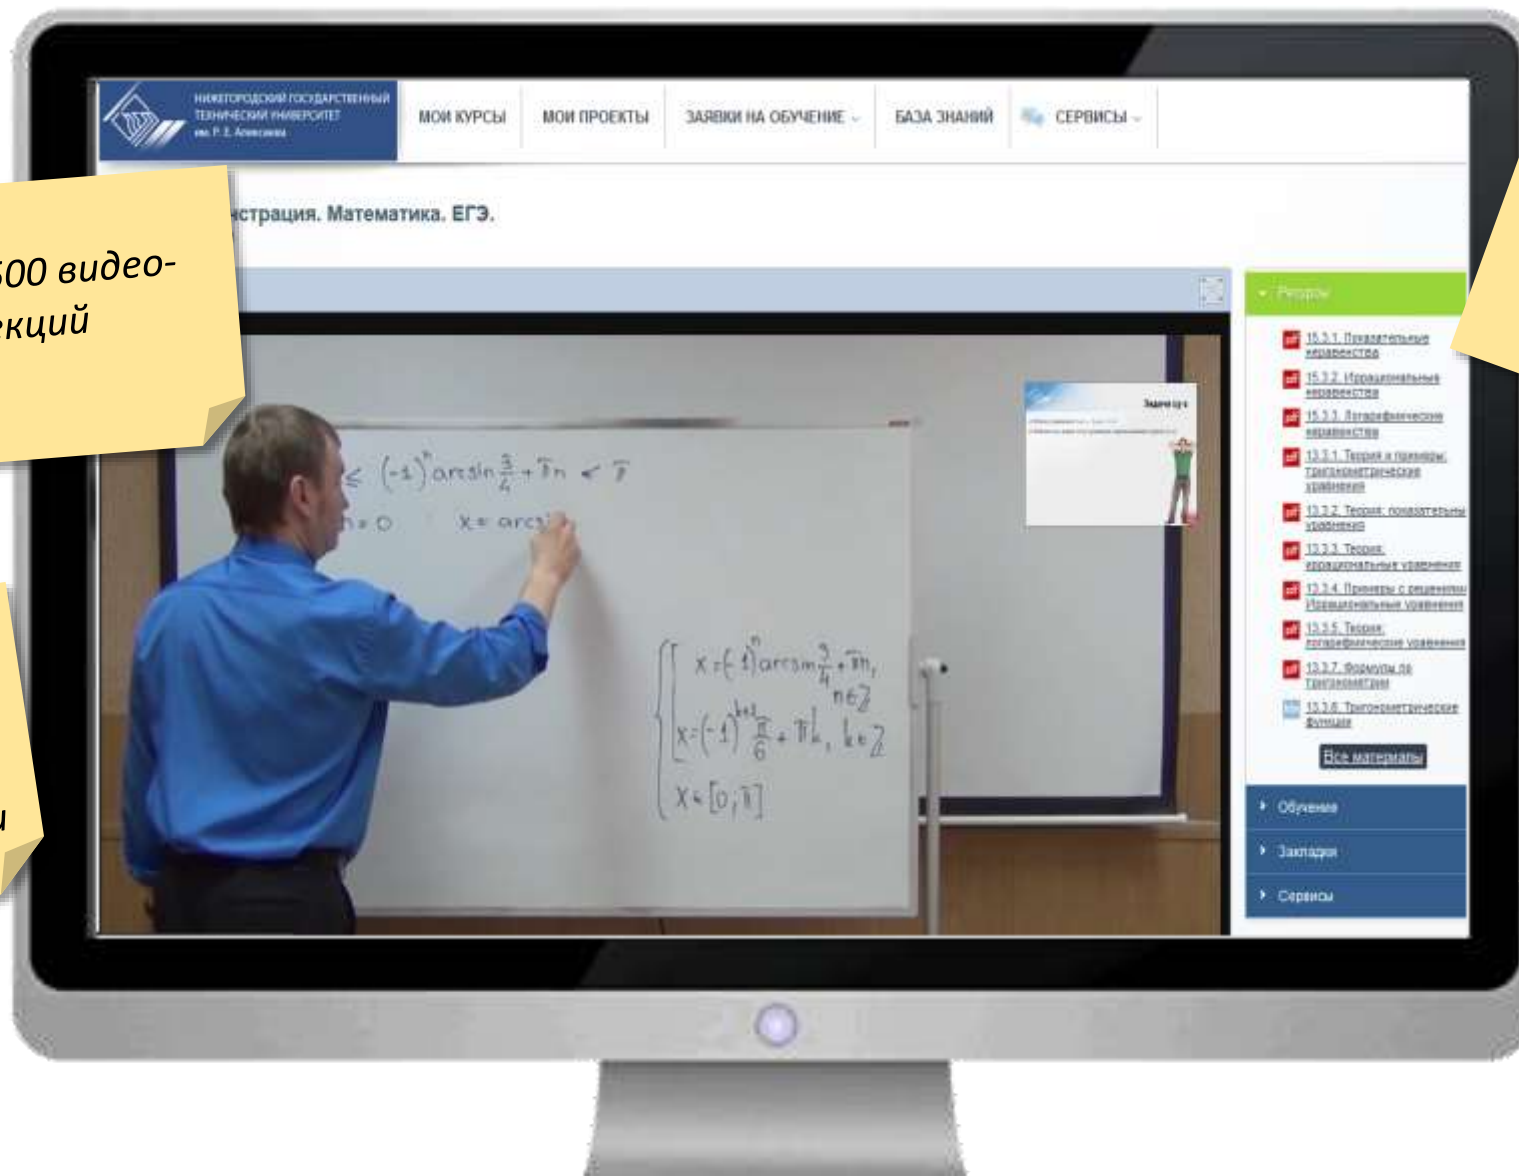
НИЖЕГОРОДСКИЙ ГОСУДАРСТВЕННЫЙ ТЕХНИЧЕСКИЙ УНИВЕРСИТЕТ им. Р. Е. Алексеева

МОИ КУРСЫ | МОИ ПРОЕКТЫ | ЗАЯВКИ НА ОБУЧЕНИЕ | БАЗА ЗНАНИЙ | СЕРВИСЫ

500 видео-
екций

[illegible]страция. Математика. ЕГЭ.

$\leq (-1)^n \arcsin\frac{3}{4} + \pi n < \pi$

$n=0 \quad x = \arcsin$

$\begin{cases} x=(-1)^n \arcsin\frac{3}{4}+\pi n, \\ n\in Z \\ x=(-1)^{k+1}\frac{\pi}{6}+\pi k, k\in Z \\ x\in[0;\pi] \end{cases}$

Ресурсы

15.3.1. Показательные неравенства
15.3.2. Иррациональные неравенства
15.3.3. Логарифмические неравенства
13.3.1. Теория и примеры: Тригонометрические уравнения
13.3.2. Теория: показательные уравнения
13.3.3. Теория: иррациональные уравнения
13.3.4. Примеры с решениями: Иррациональные уравнения
13.3.5. Теория: логарифмические уравнения
13.3.7. Формулы по тригонометрии
13.3.8. Тригонометрические функции

Все материалы

Обучение
Закладки
Сервисы

и